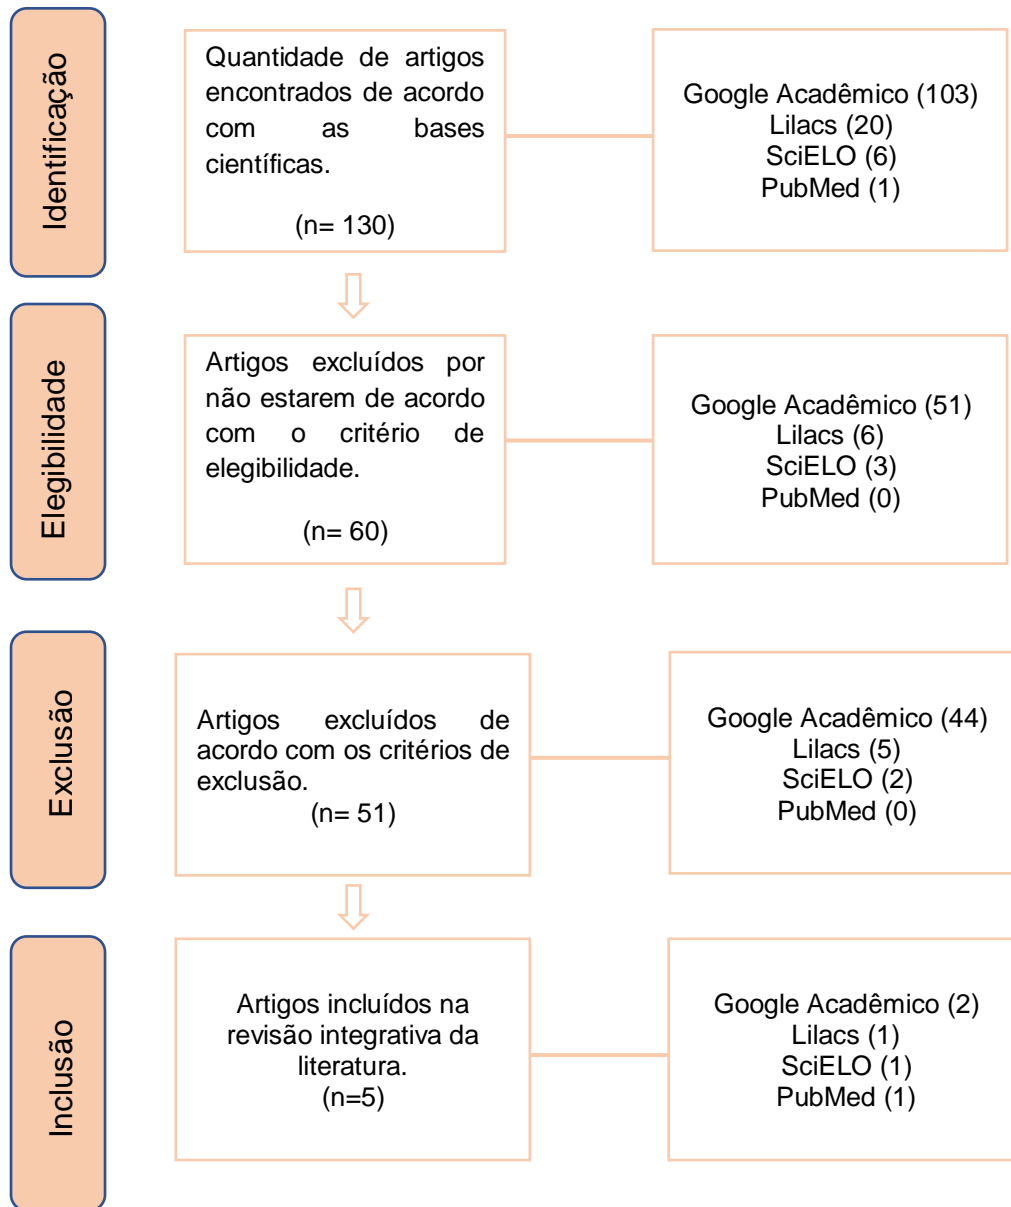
Identificação

Quantidade de artigos encontrados de acordo com as bases científicas.

(n= 130)

Google Acadêmico (103)
Lilacs (20)
SciELO (6)
PubMed (1)

Elegibilidade

Artigos excluídos por não estarem de acordo com o critério de elegibilidade.

(n= 60)

Google Acadêmico (51)
Lilacs (6)
SciELO (3)
PubMed (0)

Exclusão

Artigos excluídos de acordo com os critérios de exclusão.
(n= 51)

Google Acadêmico (44)
Lilacs (5)
SciELO (2)
PubMed (0)

Inclusão

Artigos incluídos na revisão integrativa da literatura.
(n=5)

Google Acadêmico (2)
Lilacs (1)
SciELO (1)
PubMed (1)